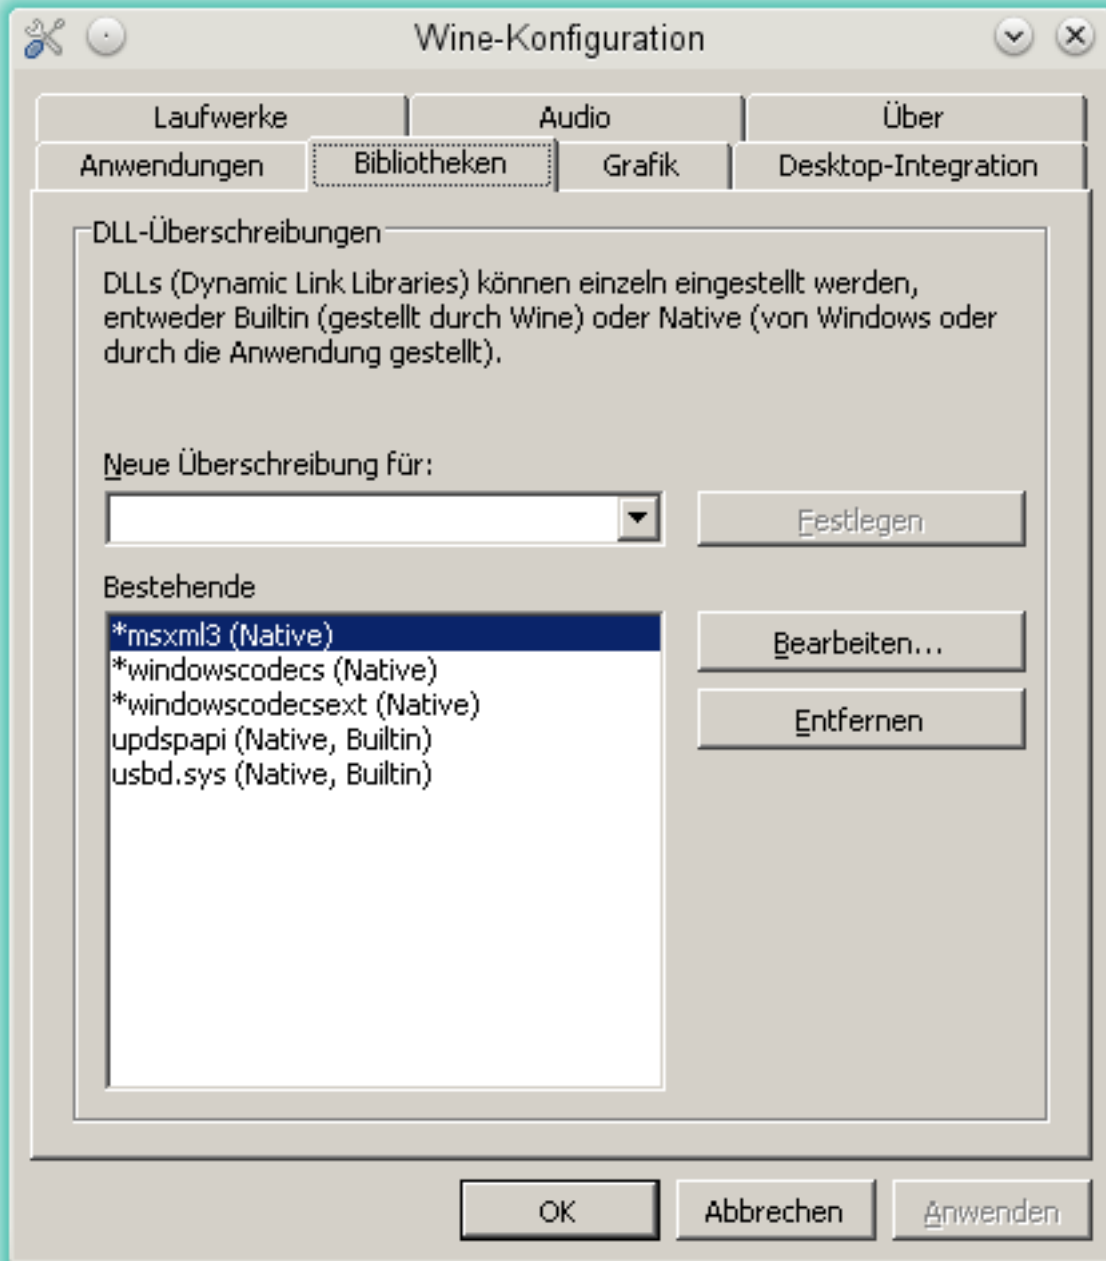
Wine-Konfiguration

Laufwerke
Audio
Über
Anwendungen
Bibliotheken
Grafik
Desktop-Integration

DLL-Überschreibungen

DLLs (Dynamic Link Libraries) können einzeln eingestellt werden, entweder Builtin (gestellt durch Wine) oder Native (von Windows oder durch die Anwendung gestellt).

Neue Überschreibung für:

Festlegen

Bestehende

*msxml3 (Native)
*windowscodecs (Native)
*windowscodecsext (Native)
updspapi (Native, Builtin)
usbd.sys (Native, Builtin)

Bearbeiten...
Entfernen

OK
Abbrechen
Anwenden